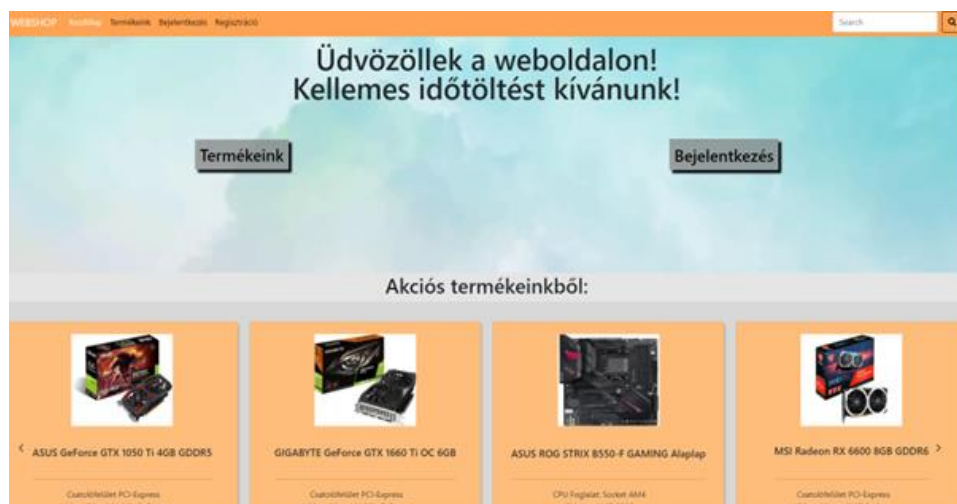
WEBSHOP Kezdőlap Termékeink Bejelentkezés Regisztráció

Search

Üdvözöllek a weboldalon!
Kellemes időtöltést kívánunk!

Termékeink

Bejelentkezés

Akciós termékeinkből:

ASUS GeForce GTX 1050 Ti 4GB GDDR5

Csatolófelület PCI-Express

GIGABYTE GeForce GTX 1660 Ti OC 6GB

Csatolófelület PCI-Express

ASUS ROG STRIX B550-F GAMING Alaplap

CPU Foglalat: Socket AM4

MSI Radeon RX 6600 8GB GDDR6

Csatolófelület PCI-Express